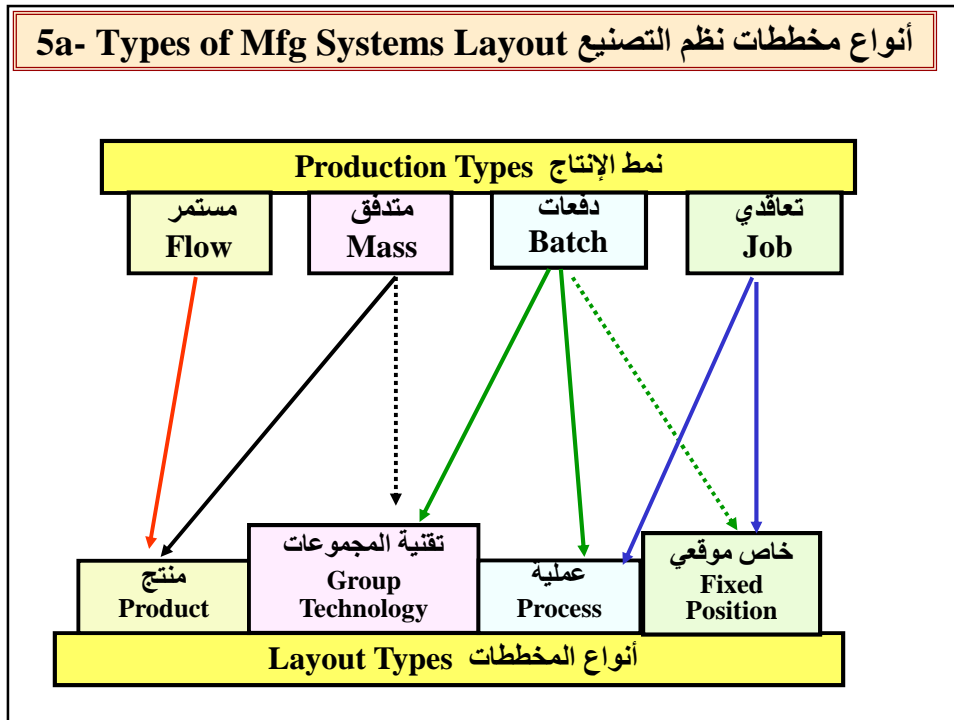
5a- Types of Mfg Systems Layout أنواع مخططات نظم التصنيع

Production Types نمط الإنتاج

مستمر
Flow

متدفق
Mass

دفعات
Batch

تعاقدي
Job

منتج
Product

تقنية المجموعات
Group Technology

عملية
Process

خاص موقعي
Fixed Position

Layout Types أنواع المخططات